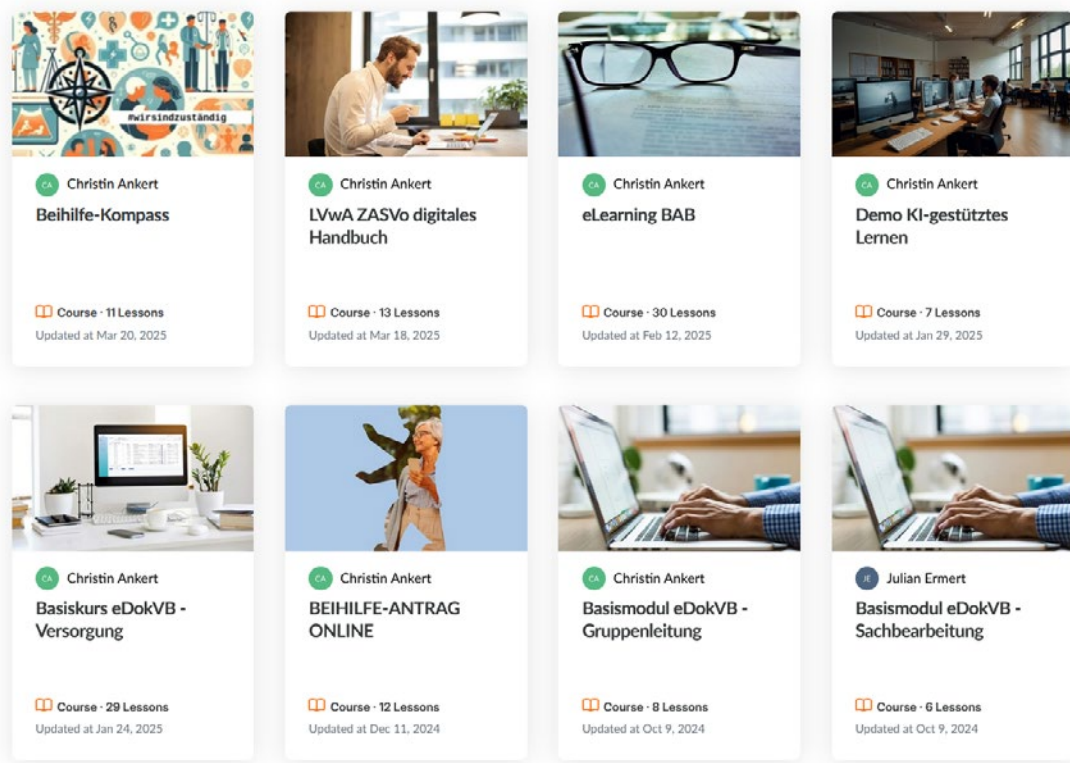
#wirsindzuständig

CA Christin Ankert
Beihilfe-Kompass
Course · 11 Lessons
Updated at Mar 20, 2025

CA Christin Ankert
LVwA ZASVo digitales Handbuch
Course · 13 Lessons
Updated at Mar 18, 2025

CA Christin Ankert
eLearning BAB
Course · 30 Lessons
Updated at Feb 12, 2025

CA Christin Ankert
Demo KI-gestütztes Lernen
Course · 7 Lessons
Updated at Jan 29, 2025

CA Christin Ankert
Basiskurs eDokVB - Versorgung
Course · 29 Lessons
Updated at Jan 24, 2025

CA Christin Ankert
BEIHILFE-ANTRAG ONLINE
Course · 12 Lessons
Updated at Dec 11, 2024

CA Christin Ankert
Basismodul eDokVB - Gruppenleitung
Course · 8 Lessons
Updated at Oct 9, 2024

JE Julian Ermert
Basismodul eDokVB - Sachbearbeitung
Course · 6 Lessons
Updated at Oct 9, 2024